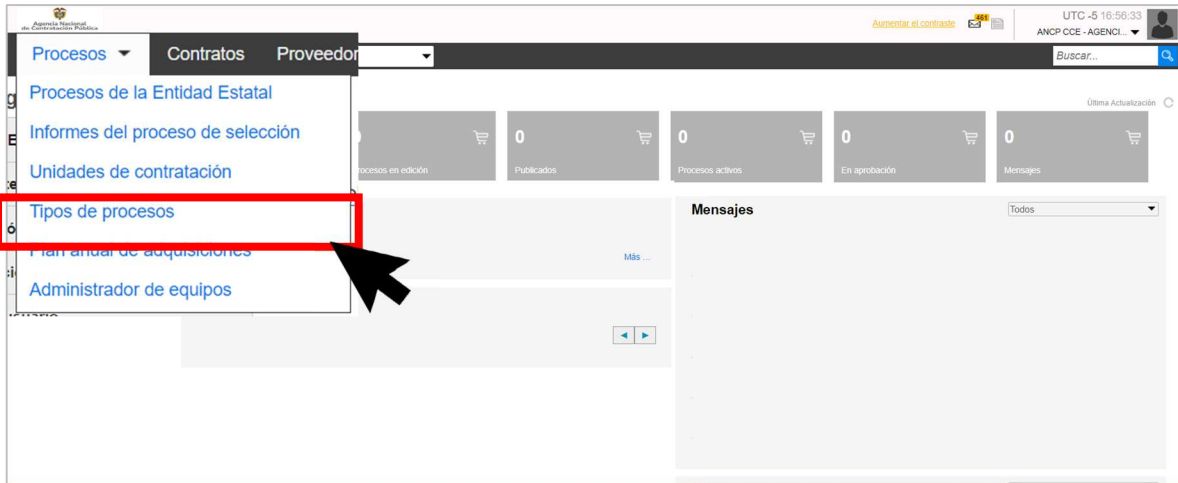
Agencia Nacional de Contratación Pública

Aumentar el contraste 461 UTC -5 16:56:33 ANCP CCE - AGENCI...

Procesos Contratos Proveedor

Buscar...

Procesos de la Entidad Estatal
Informes del proceso de selección
Unidades de contratación
Tipos de procesos
Plan anual de adquisiciones
Administrador de equipos

Última Actualización

0 Procesos en edición
0 Publicados
0 Procesos activos
0 En aprobación
0 Mensajes

Mensajes Todos

Más ...